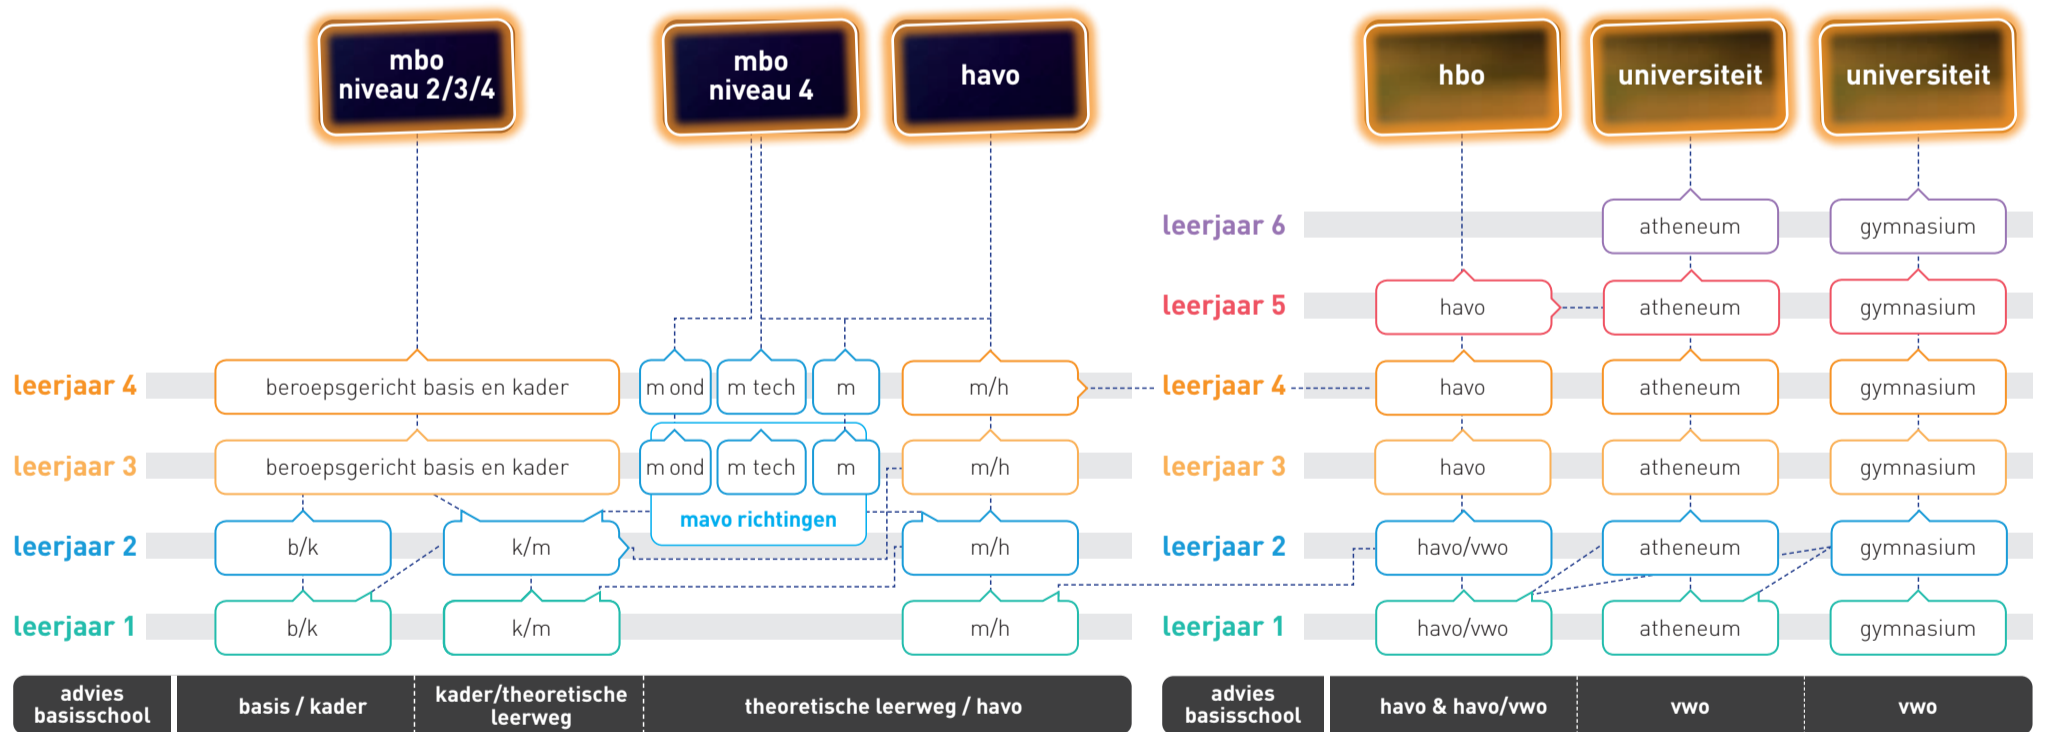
mbo niveau 2/3/4

mbo niveau 4

havo

hbo

universiteit

universiteit

leerjaar 6

atheneum

gymnasium

leerjaar 5

havo

atheneum

gymnasium

leerjaar 4

beroepsgericht basis en kader

m ond

m tech

m

m/h

leerjaar 4

havo

atheneum

gymnasium

leerjaar 3

beroepsgericht basis en kader

m ond

m tech

m

m/h

leerjaar 3

havo

atheneum

gymnasium

mavo richtingen

leerjaar 2

b/k

k/m

m/h

leerjaar 2

havo/vwo

atheneum

gymnasium

leerjaar 1

b/k

k/m

m/h

leerjaar 1

havo/vwo

atheneum

gymnasium

advies basisschool

basis / kader

kader/theoretische leerweg

theoretische leerweg / havo

advies basisschool

havo & havo/vwo

vwo

vwo